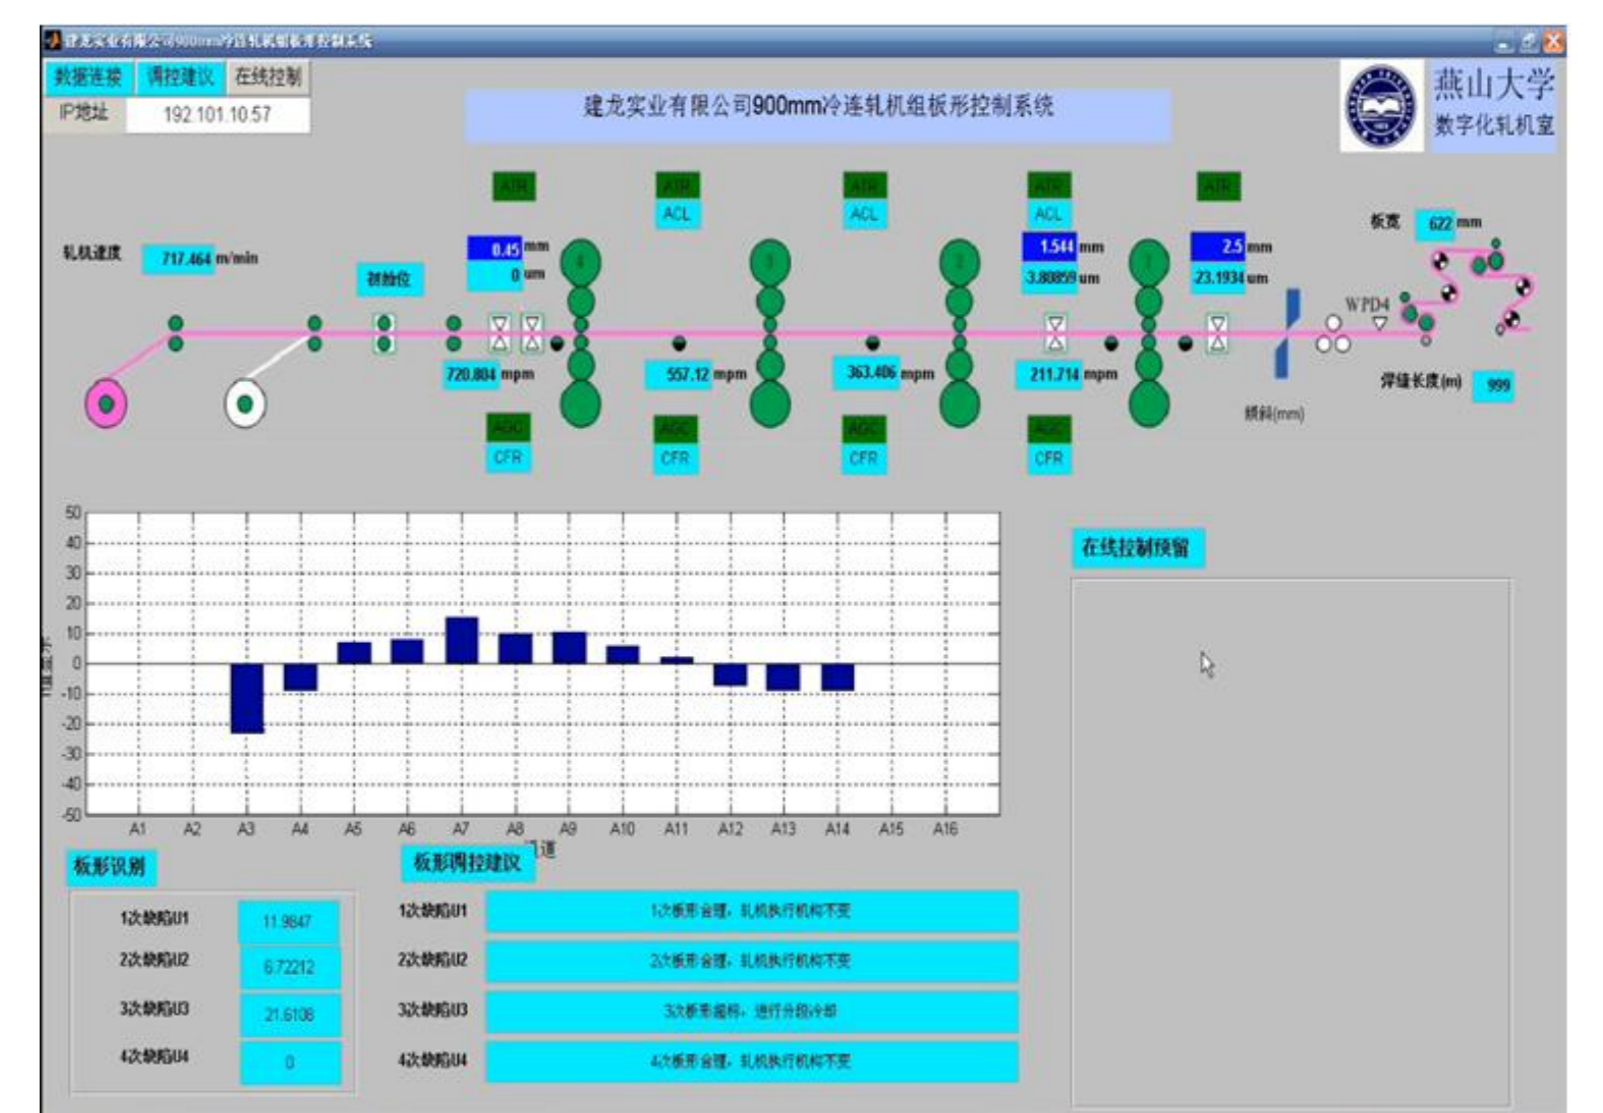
建龙实业有限公司900mm冷连轧机组板形控制系统

数据连接 调控建议 在线控制

IP地址 192.101.10.57

建龙实业有限公司900mm冷连轧机组板形控制系统

燕山大学
数字化轧机室

ATR ATR ATR ATR ATR
ACL ACL ACL

轧线速度 717.464 m/min

初始位

0.45 mm
0 um

1.544 mm
3.80859 um

2.5 mm
23.1934 um

板宽 622 mm

4 3 2 1

WPD4

720.804 mpm 557.12 mpm 363.406 mpm 211.714 mpm

焊缝长度(m) 999

倾斜(mm)

AGC AGC AGC AGC
CFR CFR CFR CFR

50
40
30
20
10
0
-10
-20
-30
-40
-50

A1 A2 A3 A4 A5 A6 A7 A8 A9 A10 A11 A12 A13 A14 A15 A16

通道

在线控制预留

板形识别

1次缺陷U1 11.9847
2次缺陷U2 6.72212
3次缺陷U3 21.6108
4次缺陷U4 0

板形调控建议

1次缺陷U1 1次板形合理，轧机执行机构不变
2次缺陷U2 2次板形合理，轧机执行机构不变
3次缺陷U3 3次板形缺陷，进行分段冷却
4次缺陷U4 4次板形合理，轧机执行机构不变